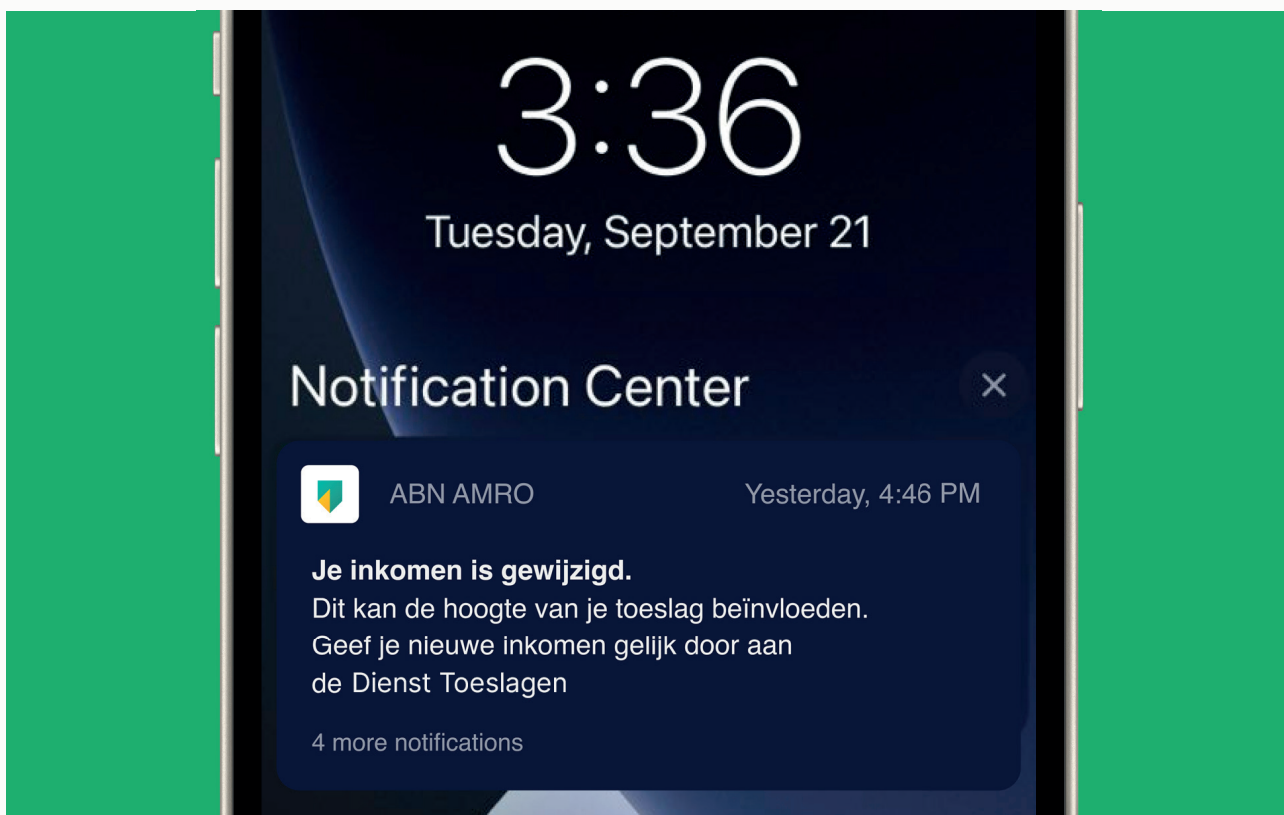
3:36
Tuesday, September 21

Notification Center
×

ABN AMRO Yesterday, 4:46 PM

**Je inkomen is gewijzigd.**
Dit kan de hoogte van je toeslag beïnvloeden. Geef je nieuwe inkomen gelijk door aan de Dienst Toeslagen

4 more notifications